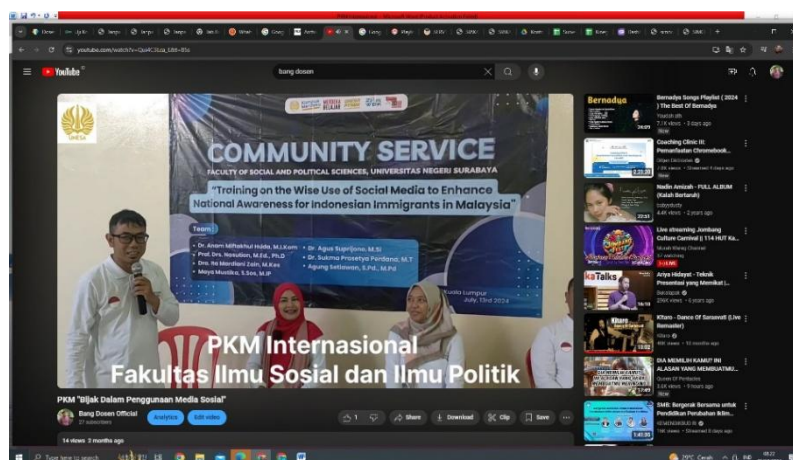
youtube.com/watch?v=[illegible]

YouTube

bang dosen

COMMUNITY SERVICE

FACULTY OF SOCIAL AND POLITICAL SCIENCES, UNIVERSITAS NEGERI SURABAYA

"Training on the Wise Use of Social Media to Enhance National Awareness for Indonesian Immigrants in Malaysia"

Team :

- Dr. Anam Miftakhul Huda, M.I.Kom
- Prof. Drs. Nasution, M.Ed., Ph.D
- Dra. Ika Maryiani Zain, M.Kes
- Maya Mustika, S.Sos, M.IP
- Dr. Agus Suprijono, M.Si
- Dr. Sukma Prasetya Perdana, M.T
- Agung Setiawan, S.Pd., M.Pd

Kuala Lumpur
July, 13rd 2024

PKM Internasional
Fakultas Ilmu Sosial dan Ilmu Politik

PKM "Bijak Dalam Penggunaan Media Sosial"

Bang Dosen Official
27 subscribers

Analytics Edit video

Share Download Clip Save

14 views 3 months ago

Bernadya Songs Playlist ( 2024 ) The Best Of Bernadya

Coaching Clinic III: Pemanfaatan Chromebook...

Nadin Amizah - FULL ALBUM (Kalah Bertaruh)

Live streaming Jombang Culture Carnival || 114 HUT Ka...

Ariya Hidayat - Teknik Presentasi yang Memikat I...

Kitaro - Dance Of Sarasvati (Live Remaster)

DIA MEMILIH KAMU? INI ALASAN YANG MEMBUATMU...

SMK: Bergerak Bersama untuk Pendidikan Perubahan Iklim...

Type here to search

29°C Cerah